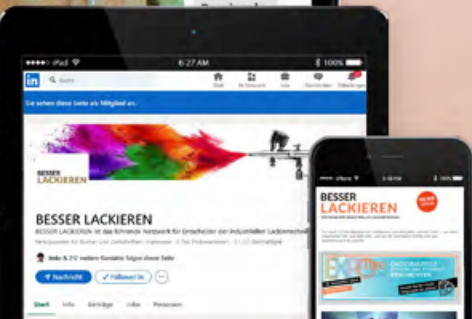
iPad
6:27 AM
100%
in
Suche
Start
Netzwerk
Jobs
Nachrichten
Mitteilungen
Sie sehen diese Seite als Mitglied an.
BESSER LACKIEREN
BESSER LACKIEREN
BESSER LACKIEREN ist das führende Netzwerk für Entscheider der industriellen Lackiertechnik
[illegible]
Anke & 212 weitere Kontakte folgen dieser Seite
+ Nachricht
✓ Folge ich
Start
Info
Beiträge
Jobs
Personen
BESSER LACKIEREN
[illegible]